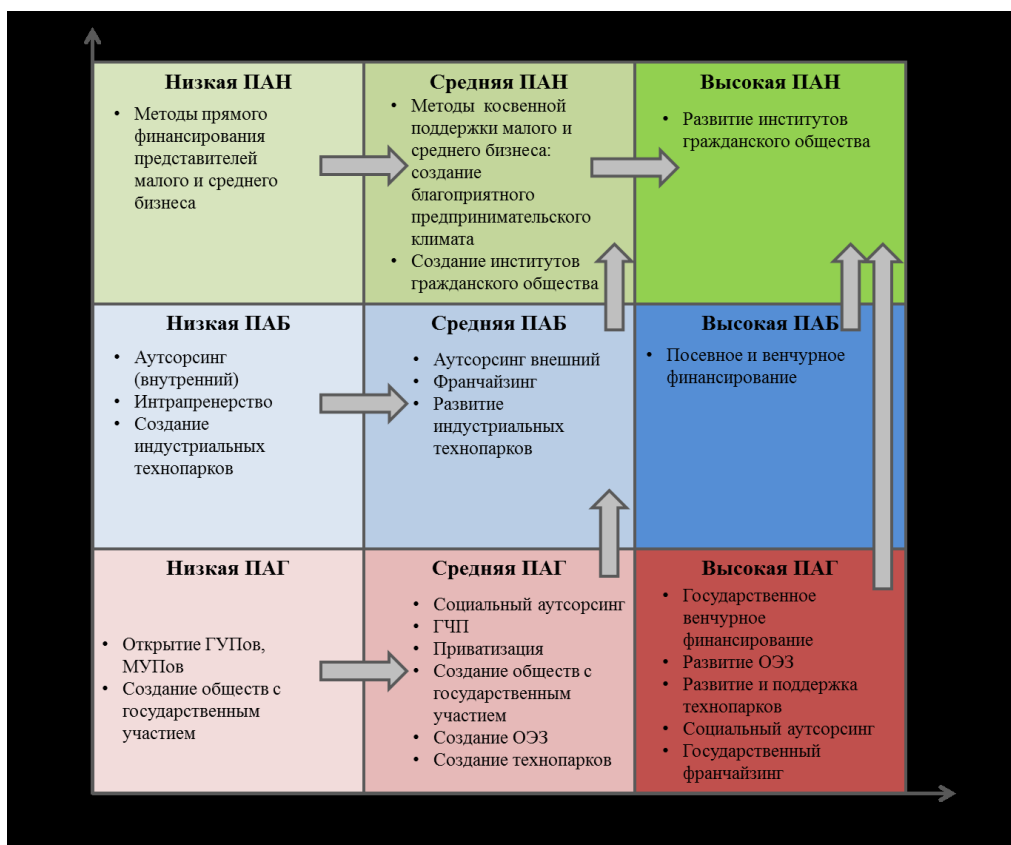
Низкая ПАН
• Методы прямого финансирования представителей малого и среднего бизнеса

Средняя ПАН
• Методы косвенной поддержки малого и среднего бизнеса: создание благоприятного предпринимательского климата
• Создание институтов гражданского общества

Высокая ПАН
• Развитие институтов гражданского общества

Низкая ПАБ
• Аутсорсинг (внутренний)
• Интрапренерство
• Создание индустриальных технопарков

Средняя ПАБ
• Аутсорсинг внешний
• Франчайзинг
• Развитие индустриальных технопарков

Высокая ПАБ
• Посевное и венчурное финансирование

Низкая ПАГ
• Открытие ГУПов, МУПов
• Создание обществ с государственным участием

Средняя ПАГ
• Социальный аутсорсинг
• ГЧП
• Приватизация
• Создание обществ с государственным участием
• Создание ОЭЗ
• Создание технопарков

Высокая ПАГ
• Государственное венчурное финансирование
• Развитие ОЭЗ
• Развитие и поддержка технопарков
• Социальный аутсорсинг
• Государственный франчайзинг